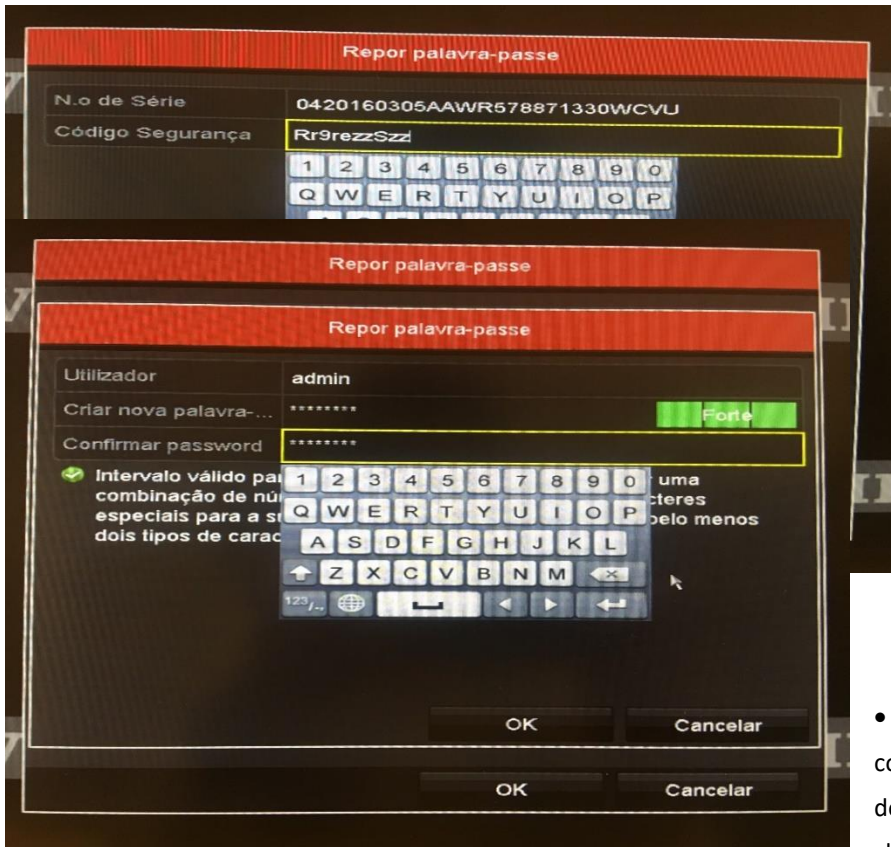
Repor palavra-passe

N.o de Série 0420160305AAWR578871330WCVU
Código Segurança Rr9rezzSzz

1 2 3 4 5 6 7 8 9 0
Q W E R T Y U I O P

Repor palavra-passe

Repor palavra-passe

Utilizador admin
Criar nova palavra-... ******** Forte
Confirmar password ********

Intervalo válido par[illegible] uma combinação de nú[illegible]cteres especiais para a s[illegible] pelo menos dois tipos de carac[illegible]

1 2 3 4 5 6 7 8 9 0
Q W E R T Y U I O P
A S D F G H J K L
Z X C V B N M
123/..

OK Cancelar

OK Cancelar

•
co
de
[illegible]